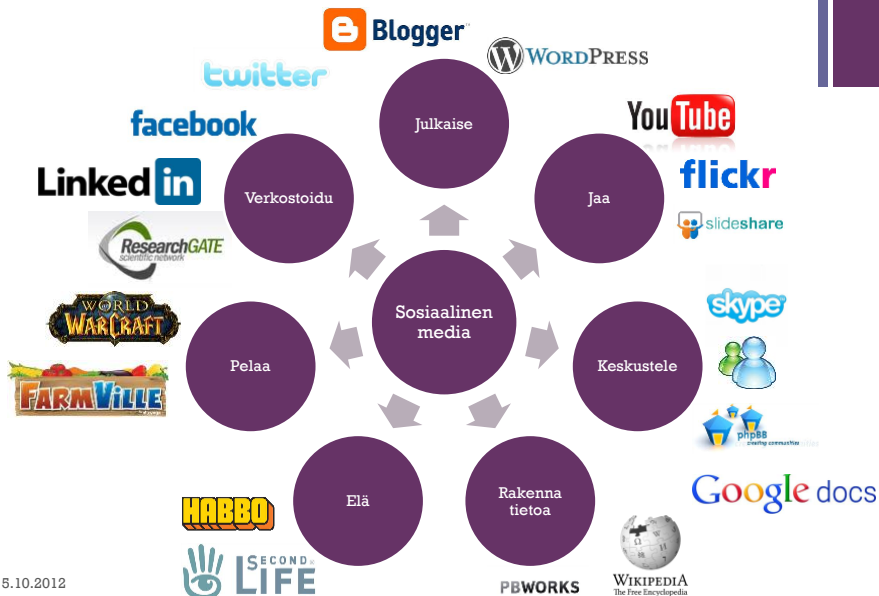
Blogger

WordPress

twitter

facebook

LinkedIn

ResearchGATE scientific network

World of WarCraft

FarmVille

YouTube

flickr

slideshare

skype

phpBB

Google docs

Julkaise

Jaa

Verkostoidu

Sosiaalinen media

Keskustele

Pelaa

Elä

Rakenna tietoa

HABBO

SECOND LIFE

PBWORKS

WIKIPEDIA The Free Encyclopedia

5.10.2012